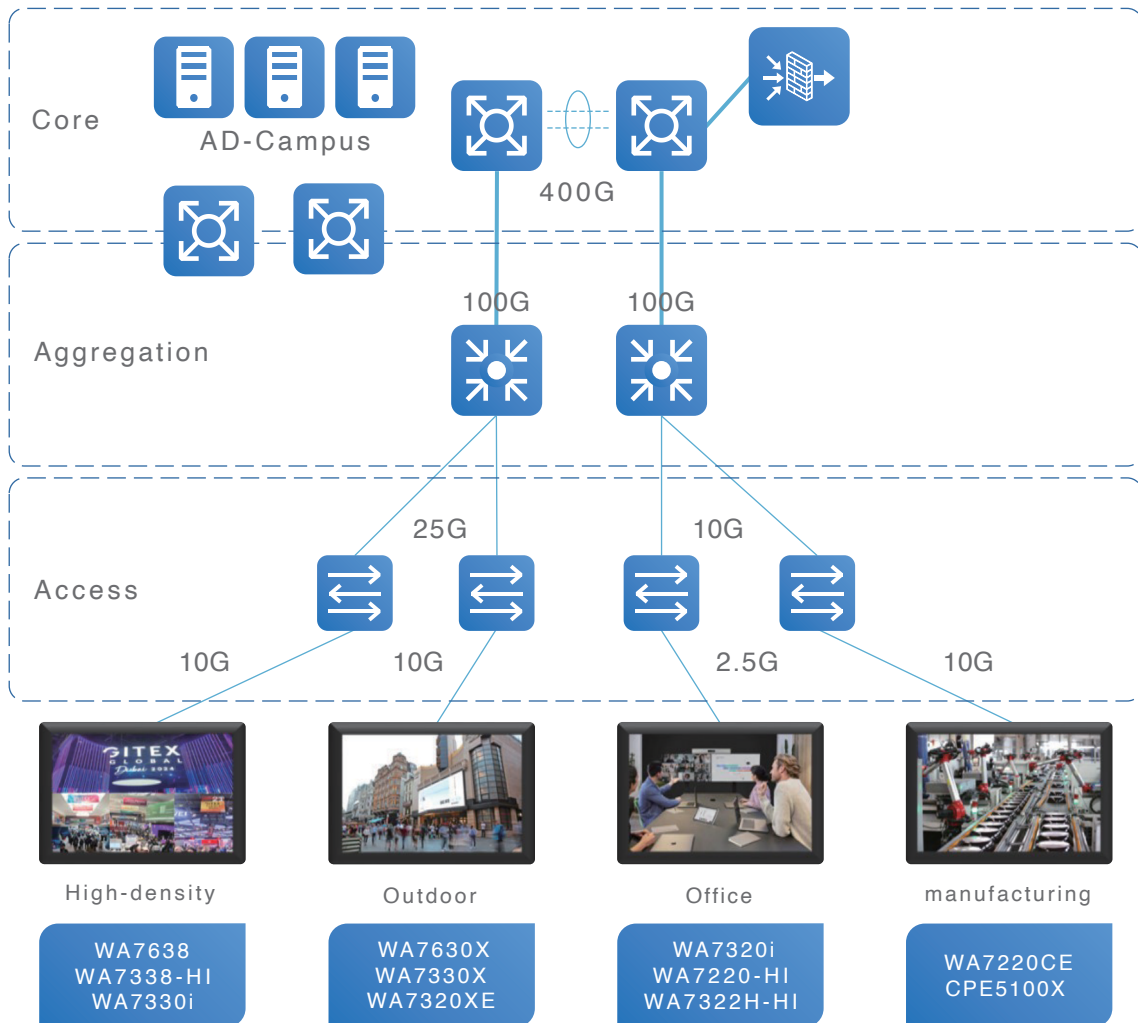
Core

AD-Campus

400G

Aggregation

100G

100G

Access

25G

10G

10G

10G

2.5G

10G

GITEX GLOBAL Dubai 2024

High-density

Outdoor

Office

manufacturing

WA7638
WA7338-HI
WA7330i

WA7630X
WA7330X
WA7320XE

WA7320i
WA7220-HI
WA7322H-HI

WA7220CE
CPE5100X